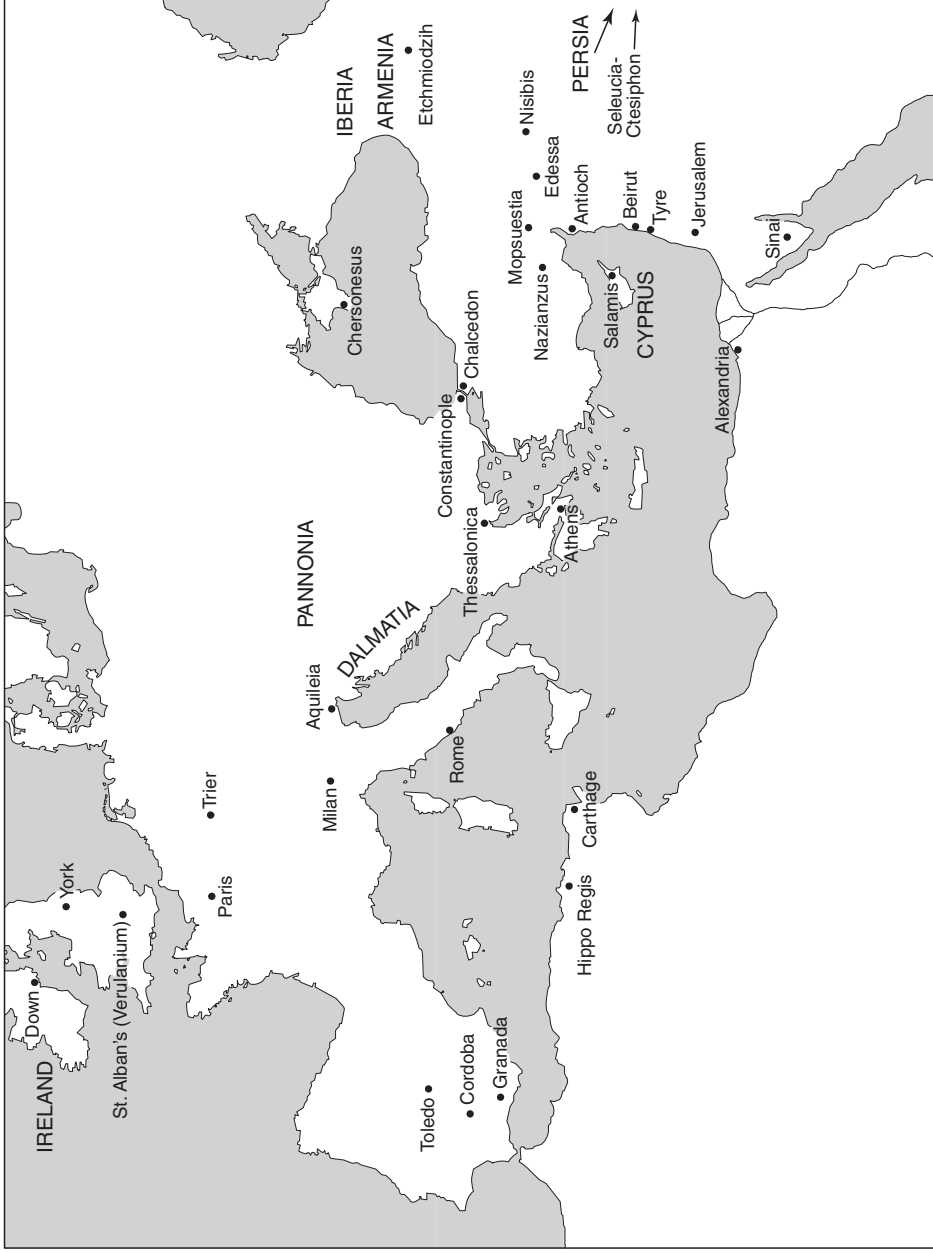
IRELAND
Down
St. Alban's (Verulanium)
York
Paris
Trier
Toledo
Cordoba
Granada
Hippo Regis
Carthage
Milan
Rome
Aquileia
DALMATIA
PANNONIA
Thessalonica
Athens
Constantinople
Chalcedon
Chersonesus
Alexandria
CYPRUS
Salamis
Nazianzus
Mopsuestia
Antioch
Edessa
Nisibis
Beirut
Tyre
Jerusalem
Sinai
IBERIA
ARMENIA
Etchmiodzih
PERSIA
Seleucia-Ctesiphon